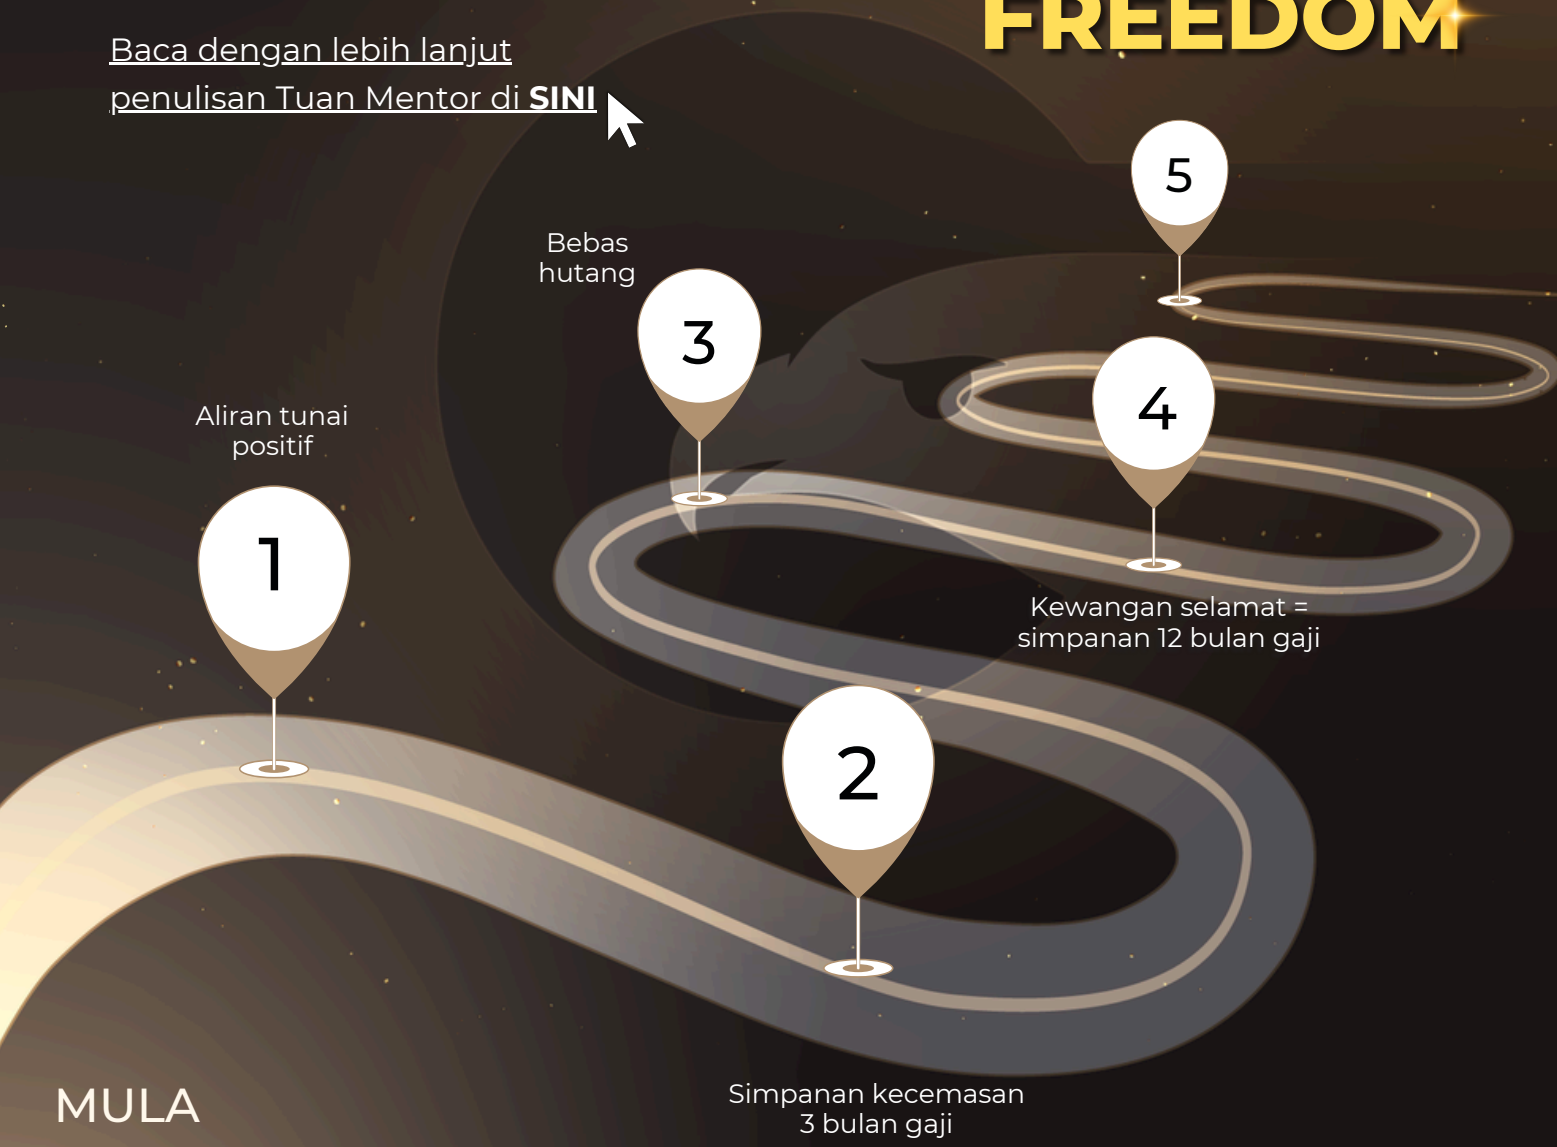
FREEDOM

Baca dengan lebih lanjut penulisan Tuan Mentor di **SINI**

5

Bebas hutang

3

4

Aliran tunai positif

1

Kewangan selamat = simpanan 12 bulan gaji

2

MULA

Simpanan kecemasan 3 bulan gaji